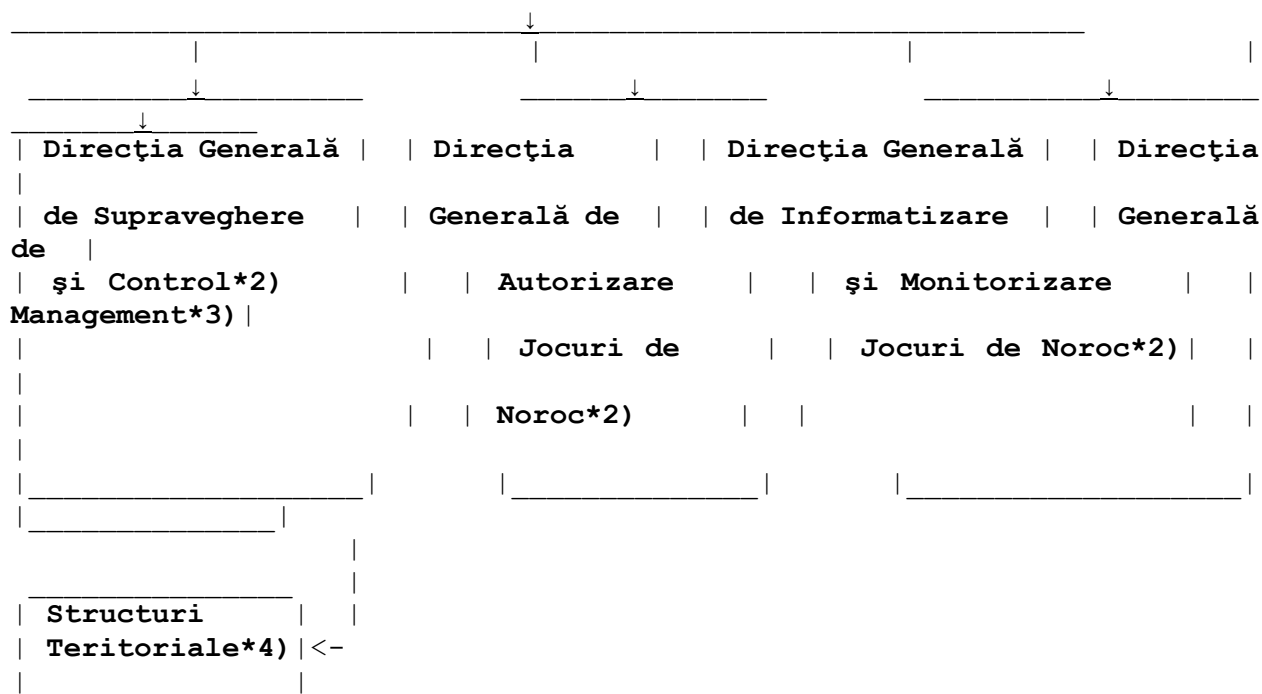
Direcţia Generală de Supraveghere şi Control*2)

Direcţia Generală de Autorizare Jocuri de Noroc*2)

Direcţia Generală de Informatizare şi Monitorizare Jocuri de Noroc*2)

Direcţia Generală de Management*3)

Structuri Teritoriale*4)